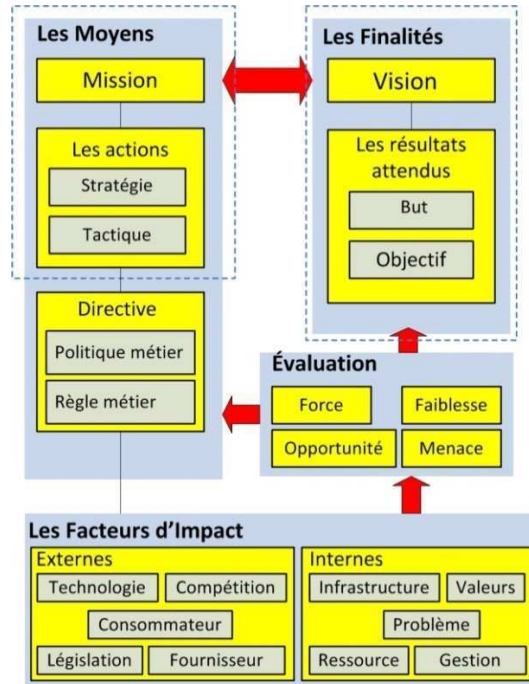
Les Moyens

Mission

Les actions

Stratégie

Tactique

Les Finalités

Vision

Les résultats attendus

But

Objectif

Directive

Politique métier

Règle métier

Évaluation

Force

Faiblesse

Opportunité

Menace

Les Facteurs d'Impact

Externes

Technologie

Compétition

Consommateur

Législation

Fournisseur

Internes

Infrastructure

Valeurs

Problème

Ressource

Gestion